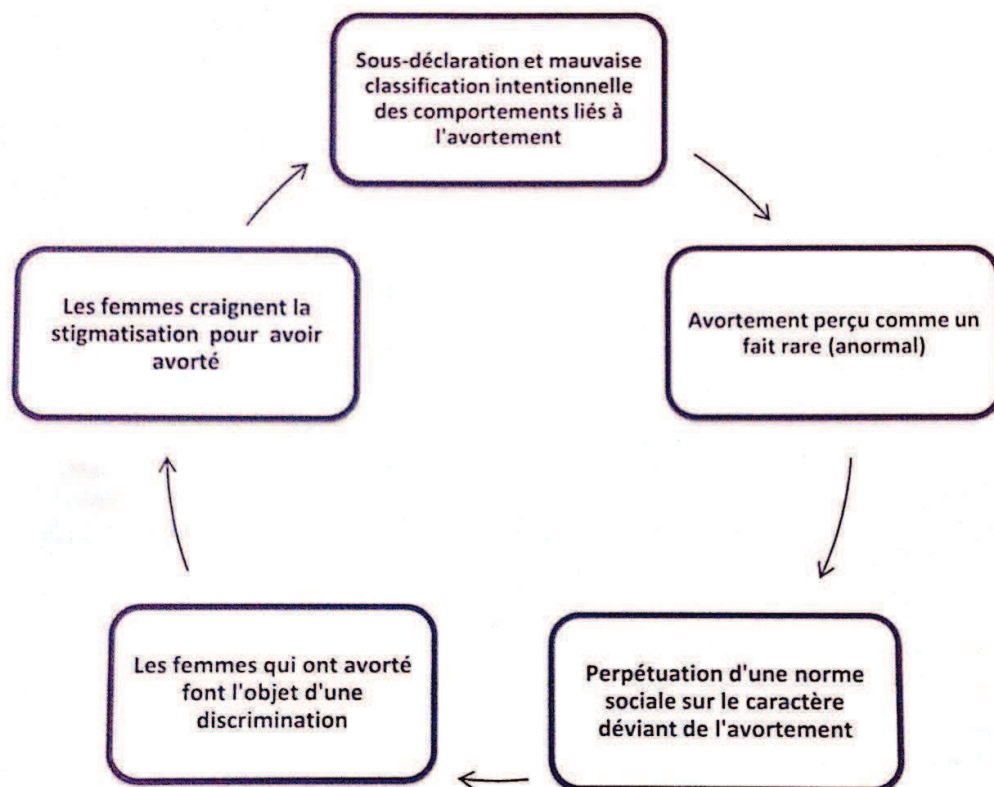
Sous-déclaration et mauvaise classification intentionnelle des comportements liés à l'avortement

Avortement perçu comme un fait rare (anormal)

Perpétuation d'une norme sociale sur le caractère déviant de l'avortement

Les femmes qui ont avorté font l'objet d'une discrimination

Les femmes craignent la stigmatisation pour avoir avorté